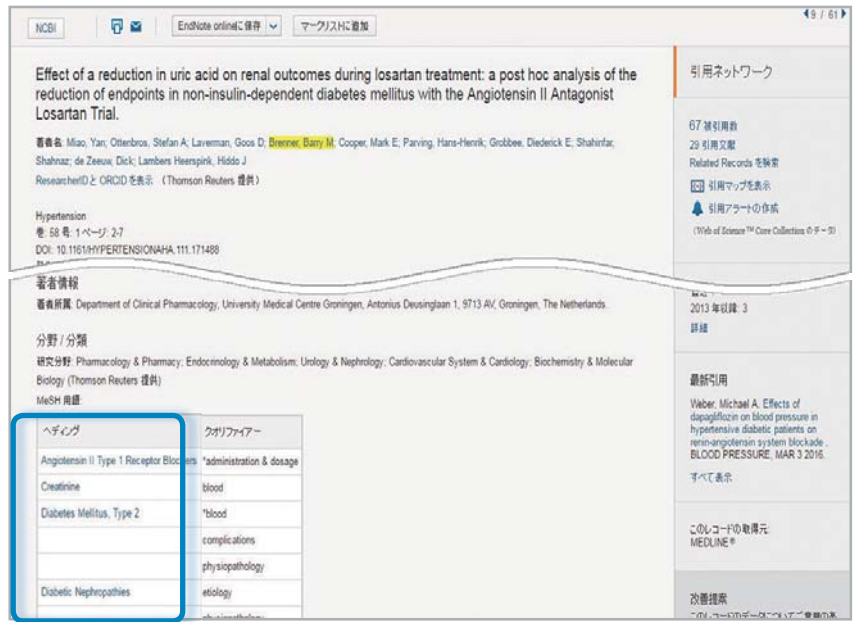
NCBI | EndNote onlineに保存 | マークリストに追加 | ◀ 9 / 61 ▶

Effect of a reduction in uric acid on renal outcomes during losartan treatment: a post hoc analysis of the reduction of endpoints in non-insulin-dependent diabetes mellitus with the Angiotensin II Antagonist Losartan Trial.

著者名: Miao, Yan; Ottenbros, Stefan A; Laverman, Goos D; Brenner, Barry M; Cooper, Mark E; Parving, Hans-Henrik; Grobbee, Diederick E; Shahinfar, Shahnaz; de Zeeuw, Dick; Lambers Heerspink, Hiddo J
ResearcherIDと ORCIDを表示 (Thomson Reuters 提供)

Hypertension
巻: 58 号: 1 ページ: 2-7
DOI: 10.1161/HYPERTENSIONAHA.111.171488

著者情報
著者所属: Department of Clinical Pharmacology, University Medical Centre Groningen, Antonius Deusinglaan 1, 9713 AV, Groningen, The Netherlands.

分野 / 分類
研究分野: Pharmacology & Pharmacy; Endocrinology & Metabolism; Urology & Nephrology; Cardiovascular System & Cardiology; Biochemistry & Molecular Biology (Thomson Reuters 提供)
MeSH 用語:

| ヘディング | クオリファイアー |
|---|---|
| Angiotensin II Type 1 Receptor Blockers | *administration & dosage |
| Creatinine | blood |
| Diabetes Mellitus, Type 2 | *blood |
| | complications |
| | physiopathology |
| Diabetic Nephropathies | etiology |
| | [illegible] |

引用ネットワーク

67 被引用数
29 引用文献
Related Records を検索
引用マップを表示
引用アラートの作成
(Web of Science™ Core Collection のデータ)

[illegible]
2013 年収録: 3
詳細

最新引用
Weber, Michael A. Effects of dapagliflozin on blood pressure in hypertensive diabetic patients on renin-angiotensin system blockade . BLOOD PRESSURE, MAR 3 2016.
すべて表示

このレコードの取得元:
MEDLINE®

改善提案
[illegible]